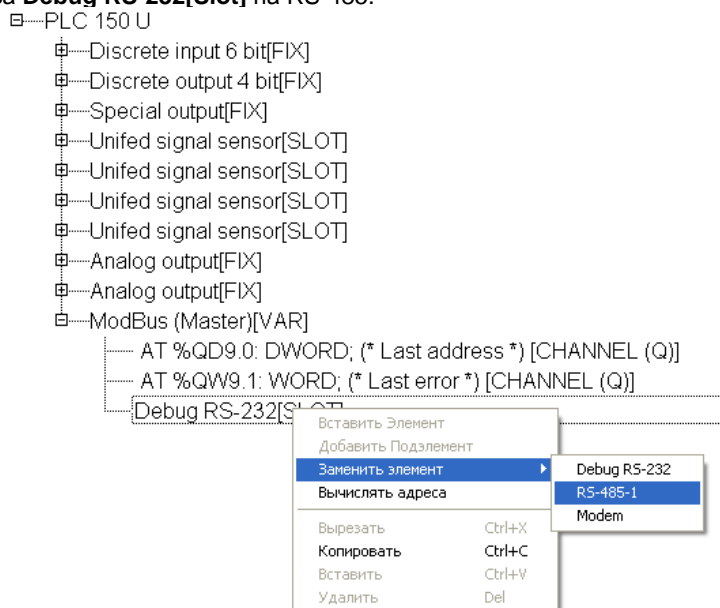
а Debug RS-232[Slot] на RS-485.
PLC 150 U
Discrete input 6 bit[FIX]
Discrete output 4 bit[FIX]
Special output[FIX]
Unifed signal sensor[SLOT]
Unifed signal sensor[SLOT]
Unifed signal sensor[SLOT]
Unifed signal sensor[SLOT]
Analog output[FIX]
Analog output[FIX]
ModBus (Master)[VAR]
AT %QD9.0: DWORD; (* Last address *) [CHANNEL (Q)]
AT %QW9.1: WORD; (* Last error *) [CHANNEL (Q)]
Debug RS-232[SLOT]
Вставить Элемент
Добавить Подэлемент
Заменить элемент
Вычислять адреса
Вырезать Ctrl+X
Копировать Ctrl+C
Вставить Ctrl+V
Удалить Del
Debug RS-232
RS-485-1
Modem